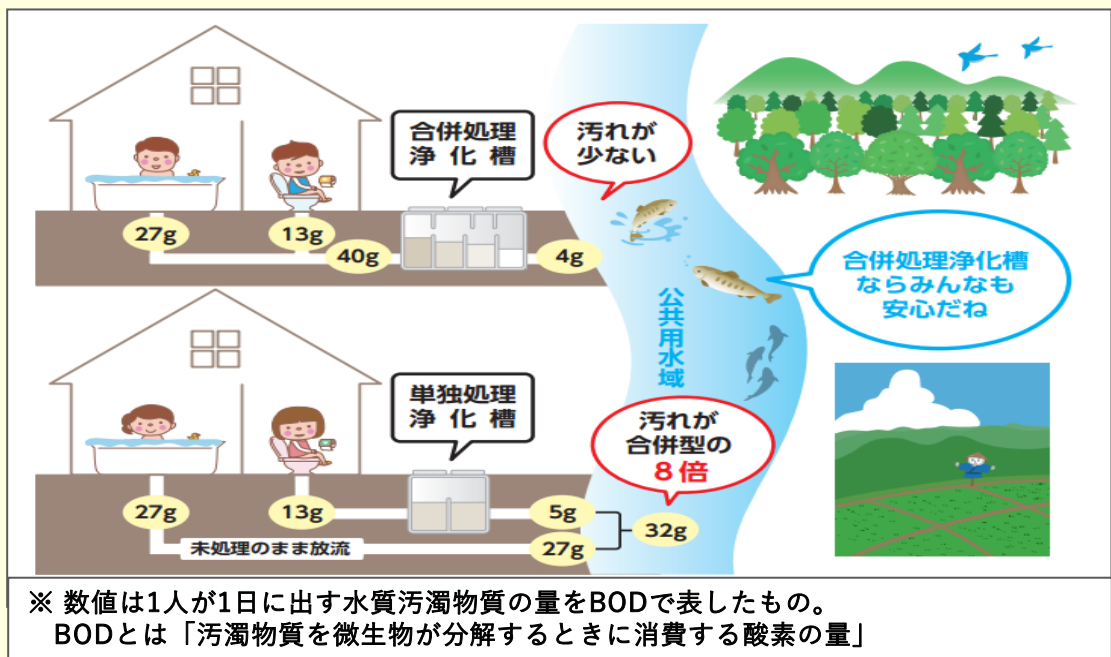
合併処理
浄化槽

汚れが
少ない

27g

13g

40g

4g

合併処理浄化槽
ならみんなも
安心だね

公共用水域

単独処理
浄化槽

汚れが
合併型の
8倍

27g

13g

5g

32g

未処理のまま放流

27g

※ 数値は1人が1日に出す水質汚濁物質の量をBODで表したもの。
BODとは「汚濁物質を微生物が分解するときに消費する酸素の量」